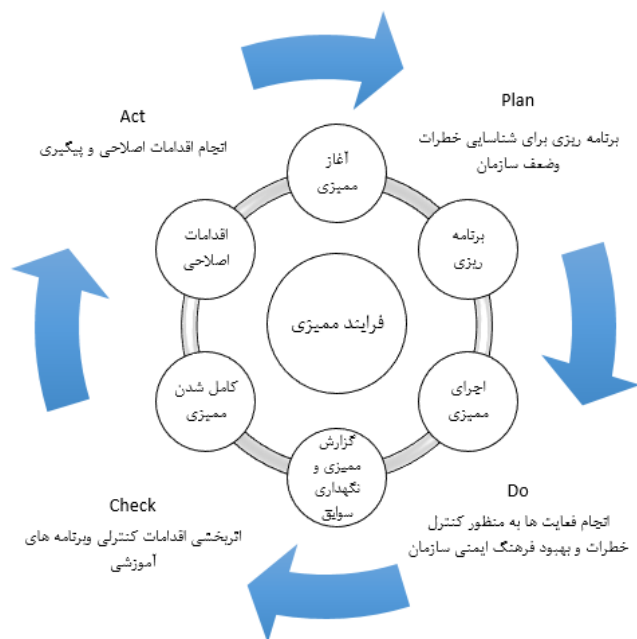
Act

انجام اقدامات اصلاحی و پیگیری

Plan

برنامه ریزی برای شناسایی خطرات وضعف سازمان

آغاز ممیزی

برنامه ریزی

اقدامات اصلاحی

فرایند ممیزی

اجرای ممیزی

کامل شدن ممیزی

گزارش ممیزی و نگهداری سوابق

Check

اثربخشی اقدامات کنترلی وبرنامه های آموزشی

Do

انجام فعایت ها به منظور کنترل خطرات و بهبود فرهنگ ایمنی سازمان